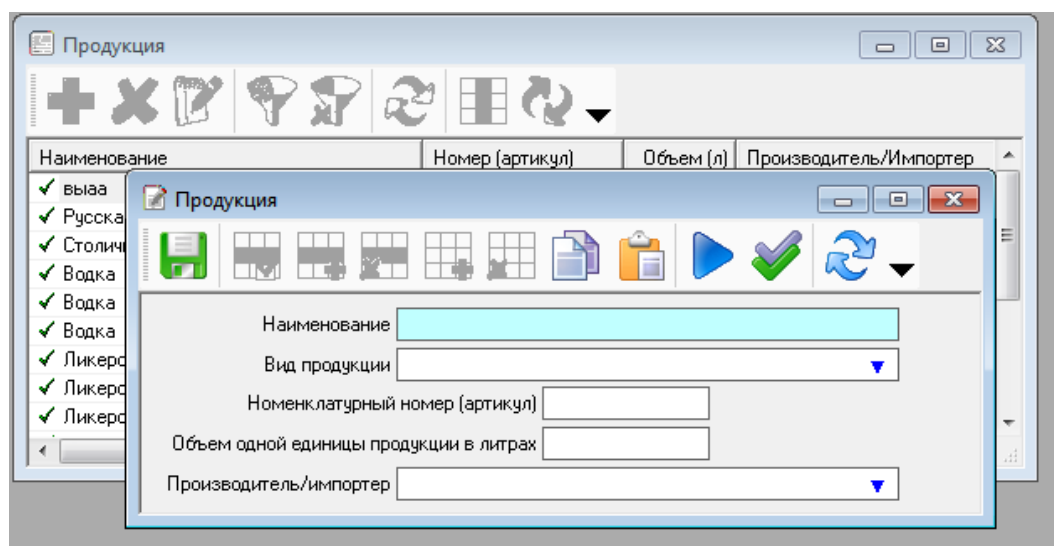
Продукция

| Наименование | Номер (артикул) | Объем (л) | Производитель/Импортер |
|---|---|---|---|
| выаа | | | |
| Русска | | | |
| Столич | | | |
| Водка | | | |
| Водка | | | |
| Водка | | | |
| Ликеро | | | |
| Ликеро | | | |
| Ликеро | | | |

Продукция

Наименование
Вид продукции
Номенклатурный номер (артикул)
Объем одной единицы продукции в литрах
Производитель/импортер